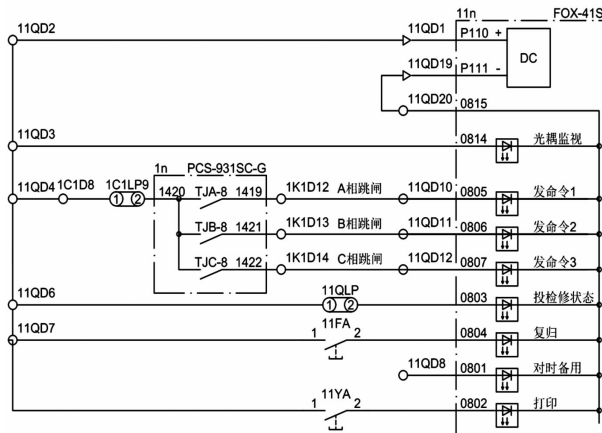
11QD2
11QD1
11n
FOX-41S
P110 +
P111 -
DC
11QD19
11QD20
0815
11QD3
0814
光耦监视
1n
PCS-931SC-G
11QD4
1C1D8
1C1LP9
① ②
1420
TJA-8
1419
1K1D12
A相跳闸
11QD10
0805
发命令1
TJB-8
1421
1K1D13
B相跳闸
11QD11
0806
发命令2
TJC-8
1422
1K1D14
C相跳闸
11QD12
0807
发命令3
11QD6
11QLP
① ②
0803
投检修状态
11QD7
1
11FA
2
0804
复归
11QD8
0801
对时备用
1
11YA
2
0802
打印